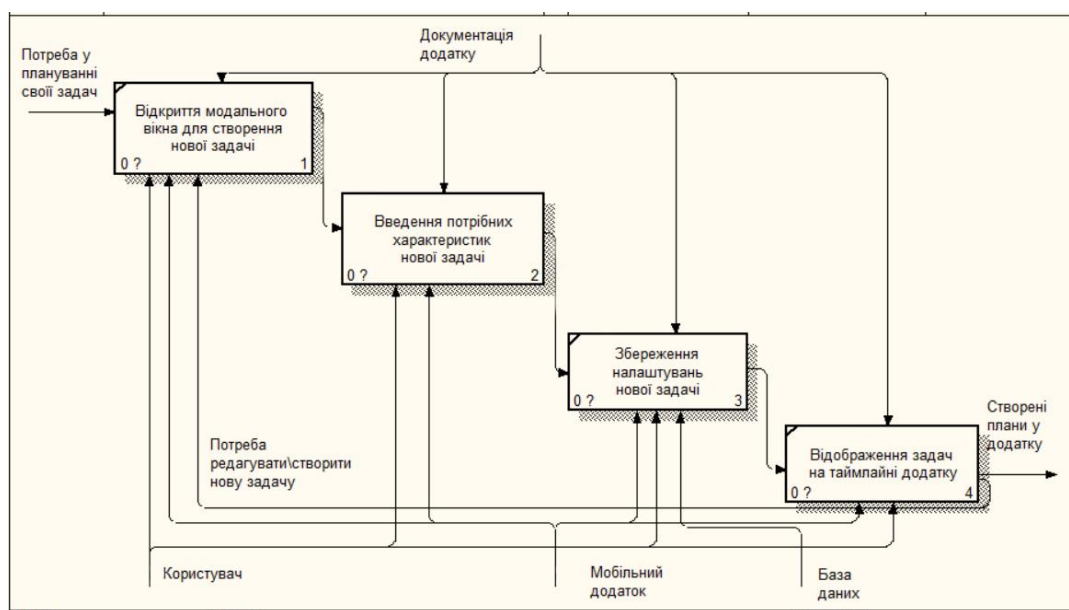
Документація додатку

Потреба у плануванні свої задач

Відкриття модального вікна для створення нової задачі

0 ?

1

Введення потрібних характеристик нової задачі

0 ?

2

Збереження налаштувань нової задачі

0 ?

3

Відображення задач на таймлайні додатку

0 ?

4

Створені плани у додатку

Потреба редагувати\створити нову задачу

Користувач

Мобільний додаток

База даних